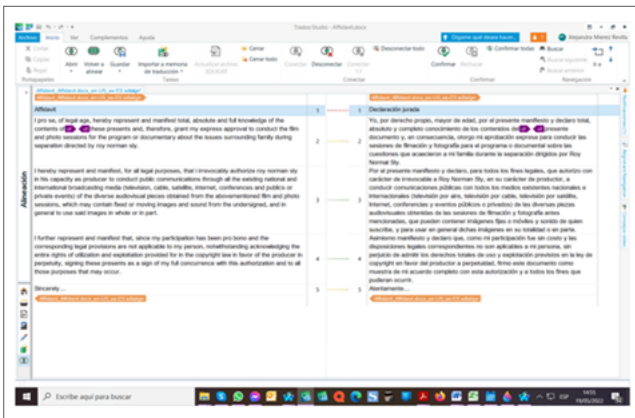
Trados Studio - Affidavit.docx

Archivo Inicio Ver Complementos Ayuda

Dígame qué desea hacer...

Alejandra Méndez Revilla

Cortar Copiar Pegar Portapapeles

Abrir Volver a alinear Guardar Importar a memoria de traducción Actualizar archivo (DOCX) Cerrar Cerrar todo Conectar Desconectar Conectar Desconectar todo Confirmar Rechazar Confirmar todas Buscar Buscar siguiente Buscar anterior Ir a Tareas Conectar Confirmar Navegación

Alineación

Affidavit_Affidavit.docx_en-US_es-ES.sdlalign

Affidavit_Affidavit.docx_en-US_es-ES.sdlalign

| | | | | |
|---|---|---|---|---|
| Affidavit | 1 | | 1 | Declaración jurada |
| I pro se, of legal age, hereby represent and manifest total, absolute and full knowledge of the contents of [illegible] these presents and, therefore, grant my express approval to conduct the film and photo sessions for the program or documentary about the issues surrounding family during separation directed by roy norman sly. | 2 | | 2 | Yo, por derecho propio, mayor de edad, por el presente manifiesto y declaro total, absoluto y completo conocimiento de los contenidos del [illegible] presente documento y, en consecuencia, otorgo mi aprobación expresa para conducir las sesiones de filmación y fotografía para el programa o documental sobre las cuestiones que acaecieron a mi familia durante la separación dirigidos por Roy Norman Sly. |
| I hereby represent and manifest, for all legal purposes, that I irrevocably authorize my norman sly in his capacity as producer to conduct public communications through all the existing national and international broadcasting media (television, cable, satellite, Internet, conferences and publics or private events) of the diverse audiovisual pieces obtained from the abovementioned film and photo sessions, which may contain fixed or moving images and sound from the undersigned, and in general to use said images in whole or in part. | 3 | | 3 | Por el presente manifiesto y declaro, para todos los fines legales, que autorizo con carácter de irrevocable a Roy Norman Sly, en su carácter de productor, a conducir comunicaciones públicas con todos los medios existentes nacionales e internacionales (televisión por aire, televisión por cable, televisión por satélite, Internet, conferencias y eventos públicos o privados) de las diversas piezas audiovisuales obtenidas de las sesiones de filmación y fotografía antes mencionadas, que pueden contener imágenes fijas o móviles y sonido de quien suscribe, y para usar en general dichas imágenes en su totalidad o en parte. |
| I further represent and manifest that, since my participation has been pro bono and the corresponding legal provisions are not applicable to my person, notwithstanding acknowledging the entire rights of utilization and exploitation provided for in the copyright law in favor of the producer in perpetuity, signing these presents as a sign of my full concurrence with this authorization and to all those purposes that may occur. | 4 | | 4 | Asimismo manifiesto y declaro que, como mi participación fue sin costo y las disposiciones legales correspondientes no son aplicables a mi persona, sin perjuicio de admitir los derechos totales de uso y explotación previstos en la ley de copyright en favor del productor a perpetuidad, firmo este documento como muestra de mi acuerdo completo con esta autorización y a todos los fines que pudieran ocurrir. |
| Sincerely... | 5 | | 5 | Atentamente... |

Affidavit_Affidavit.docx_en-US_es-ES.sdlalign

Escribe aquí para buscar

ESP 14:55 16/05/2022